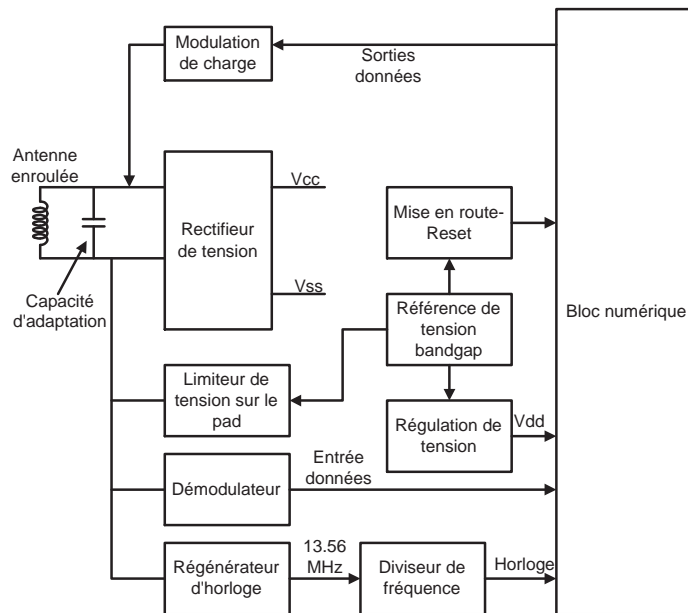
Modulation de charge

Sorties données

Antenne enroulée

Capacité d'adaptation

Rectifieur de tension

Vcc

Vss

Mise en route-Reset

Référence de tension bandgap

Bloc numérique

Limiteur de tension sur le pad

Régulation de tension

Vdd

Entrée données

Démodulateur

Régénérateur d'horloge

13.56 MHz

Diviseur de fréquence

Horloge